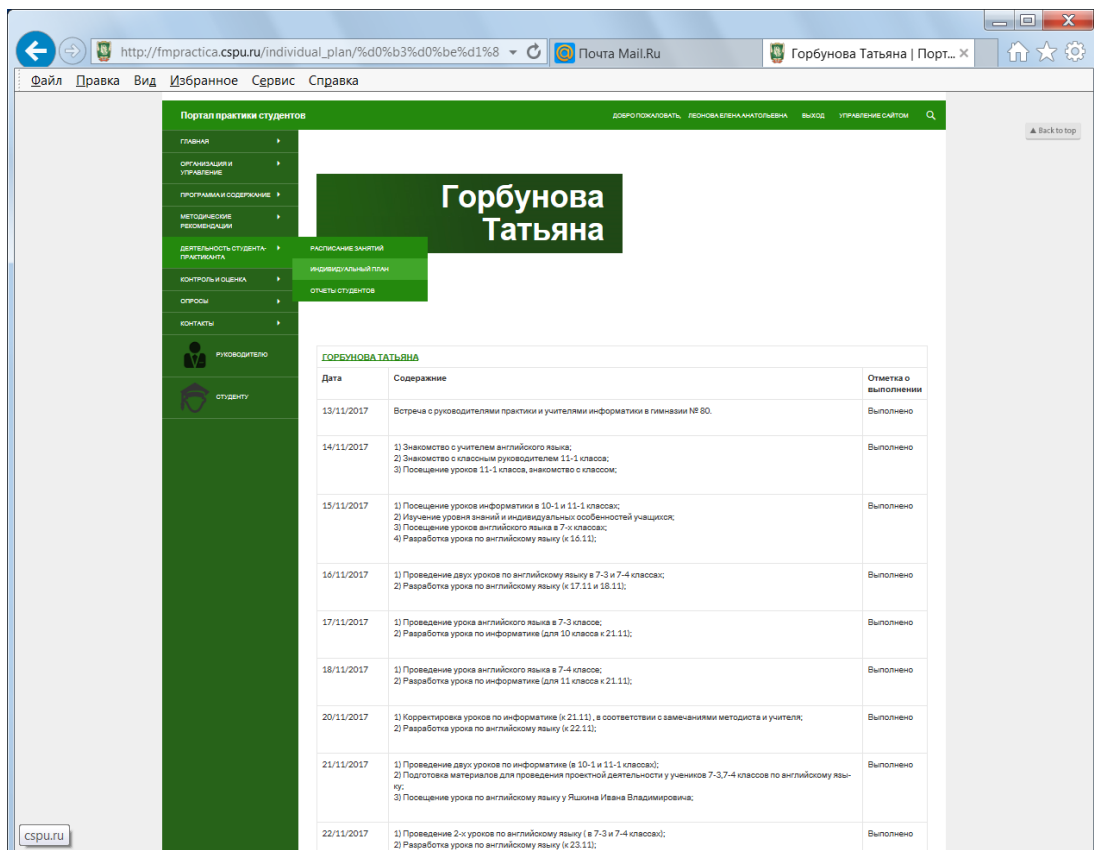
http://fmpractica.cspu.ru/individual_plan/%d0%b3%d0%be%d1%8

Почта Mail.Ru

Горбунова Татьяна | Порт...

Файл Правка Вид Избранное Сервис Справка

Портал практики студентов

ДОБРО ПОЖАЛОВАТЬ, ЛЕОНОВА ЕЛЕНА АНАТОЛЬЕВНА ВЫХОД УПРАВЛЕНИЕ САЙТОМ

▲ Back to top

ГЛАВНАЯ
ОРГАНИЗАЦИЯ И УПРАВЛЕНИЕ
ПРОГРАММА И СОДЕРЖАНИЕ
МЕТОДИЧЕСКИЕ РЕКОМЕНДАЦИИ
ДЕЯТЕЛЬНОСТЬ СТУДЕНТА-ПРАКТИКАНТА
КОНТРОЛЬ И ОЦЕНКА
ОПРОСЫ
КОНТАКТЫ
РУКОВОДИТЕЛЮ
СТУДЕНТУ

РАСПИСАНИЕ ЗАНЯТИЙ
ИНДИВИДУАЛЬНЫЙ ПЛАН
ОТЧЕТЫ СТУДЕНТОВ

Горбунова Татьяна

ГОРБУНОВА ТАТЬЯНА

| Дата | Содержание | Отметка о выполнении |
|---|---|---|
| 13/11/2017 | Встреча с руководителями практики и учителями информатики в гимназии № 80. | Выполнено |
| 14/11/2017 | 1) Знакомство с учителем английского языка; 2) Знакомство с классным руководителем 11-1 класса; 3) Посещение уроков 11-1 класса, знакомство с классом; | Выполнено |
| 15/11/2017 | 1) Посещение уроков информатики в 10-1 и 11-1 классах; 2) Изучение уровня знаний и индивидуальных особенностей учащихся; 3) Посещение уроков английского языка в 7-х классах; 4) Разработка урока по английскому языку (к 16.11); | Выполнено |
| 16/11/2017 | 1) Проведение двух уроков по английскому языку в 7-3 и 7-4 классах; 2) Разработка урока по английскому языку (к 17.11 и 18.11); | Выполнено |
| 17/11/2017 | 1) Проведение урока английского языка в 7-3 классе; 2) Разработка урока по информатике (для 10 класса к 21.11); | Выполнено |
| 18/11/2017 | 1) Проведение урока английского языка в 7-4 классе; 2) Разработка урока по информатике (для 11 класса к 21.11); | Выполнено |
| 20/11/2017 | 1) Корректировка уроков по информатике (к 21.11) , в соответствии с замечаниями методиста и учителя; 2) Разработка урока по английскому языку (к 22.11); | Выполнено |
| 21/11/2017 | 1) Проведение двух уроков по информатике (в 10-1 и 11-1 классах); 2) Подготовка материалов для проведения проектной деятельности у учеников 7-3,7-4 классов по английскому языку; 3) Посещение урока по английскому языку у Яшкина Ивана Владимировича; | Выполнено |
| 22/11/2017 | 1) Проведение 2-х уроков по английскому языку ( в 7-3 и 7-4 классах); 2) Разработка урока по английскому языку (к 23.11); | Выполнено |

cspu.ru